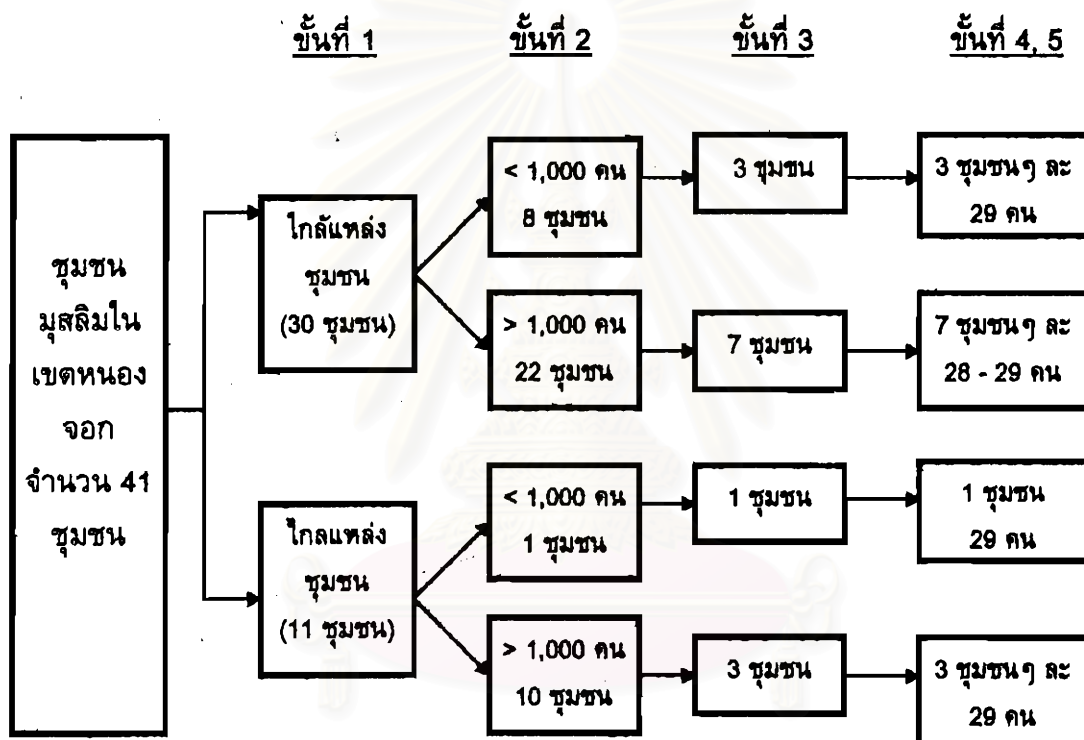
ขั้นที่ 1

ขั้นที่ 2

ขั้นที่ 3

ขั้นที่ 4, 5

ชุมชนมุสลิมในเขตหนองจอก จำนวน 41 ชุมชน

ใกล้แหล่งชุมชน (30 ชุมชน)

< 1,000 คน 8 ชุมชน

3 ชุมชน

3 ชุมชนๆ ละ 29 คน

> 1,000 คน 22 ชุมชน

7 ชุมชน

7 ชุมชนๆ ละ 28 - 29 คน

ไกลแหล่งชุมชน (11 ชุมชน)

< 1,000 คน 1 ชุมชน

1 ชุมชน

1 ชุมชน 29 คน

> 1,000 คน 10 ชุมชน

3 ชุมชน

3 ชุมชนๆ ละ 29 คน